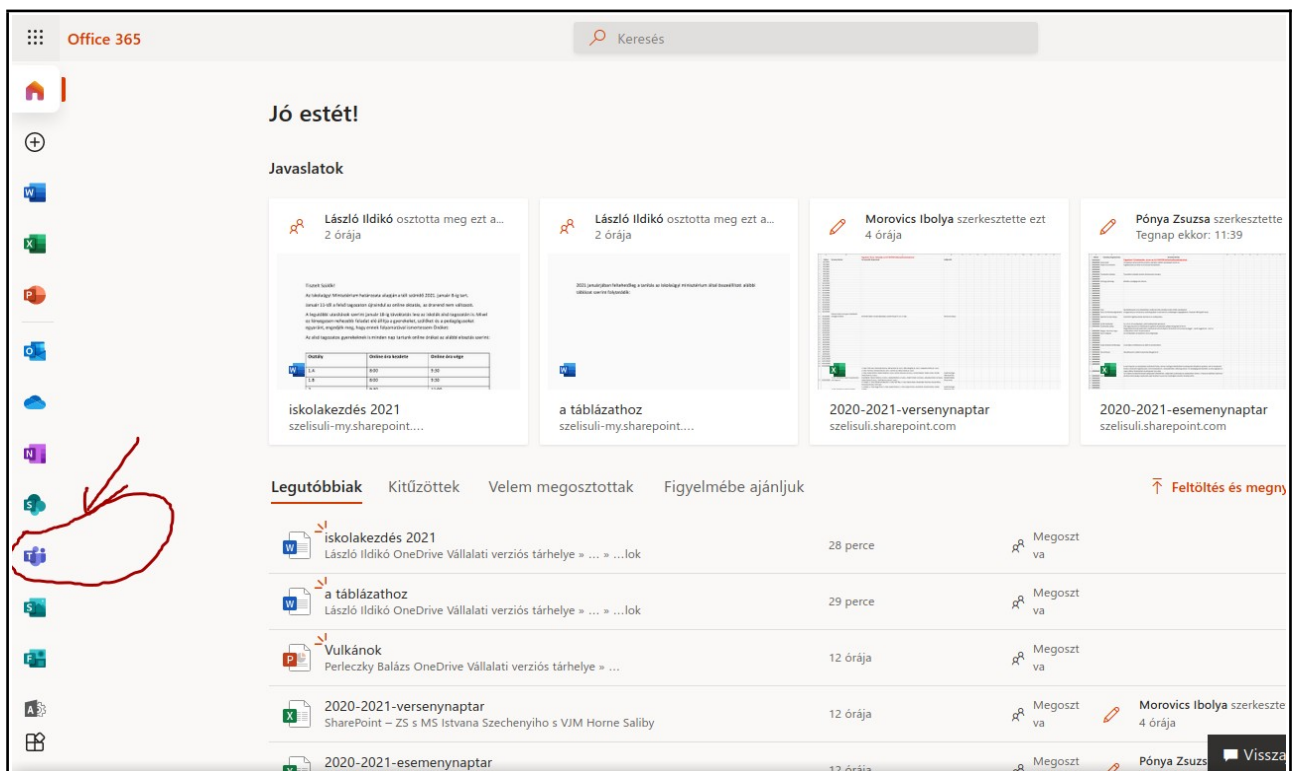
Office 365

Keresés

Jó estét!

Javaslatok

László Ildikó osztotta meg ezt a...
2 órája

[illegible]

iskolakezdés 2021
szelisuli-my.sharepoint....

László Ildikó osztotta meg ezt a...
2 órája

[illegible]

a táblázathoz
szelisuli-my.sharepoint....

Morovics Ibolya szerkesztette ezt
4 órája

2020-2021-versenynaptar
szelisuli.sharepoint.com

Pónya Zsuzsa szerkesztette
Tegnap ekkor: 11:39

2020-2021-esemenynaptar
szelisuli.sharepoint.com

Legutóbbiak Kitűzöttek Velem megosztottak Figyelmébe ajánljuk

Feltöltés és megny

| | | | |
|---|---|---|---|
| iskolakezdés 2021<br>László Ildikó OneDrive Vállalati verziós tárhelye » ... » ...lok | 28 perce | Megoszt va | |
| a táblázathoz<br>László Ildikó OneDrive Vállalati verziós tárhelye » ... » ...lok | 29 perce | Megoszt va | |
| Vulkánok<br>Perleczky Balázs OneDrive Vállalati verziós tárhelye » ... | 12 órája | Megoszt va | |
| 2020-2021-versenynaptar<br>SharePoint – ZS s MS Istvana Szechenyiho s VJM Horne Saliby | 12 órája | Megoszt va | Morovics Ibolya szerkeszte 4 órája |
| 2020-2021-esemenynaptar | 12 órája | Megoszt | Pónya Zsuzs |

Vissza